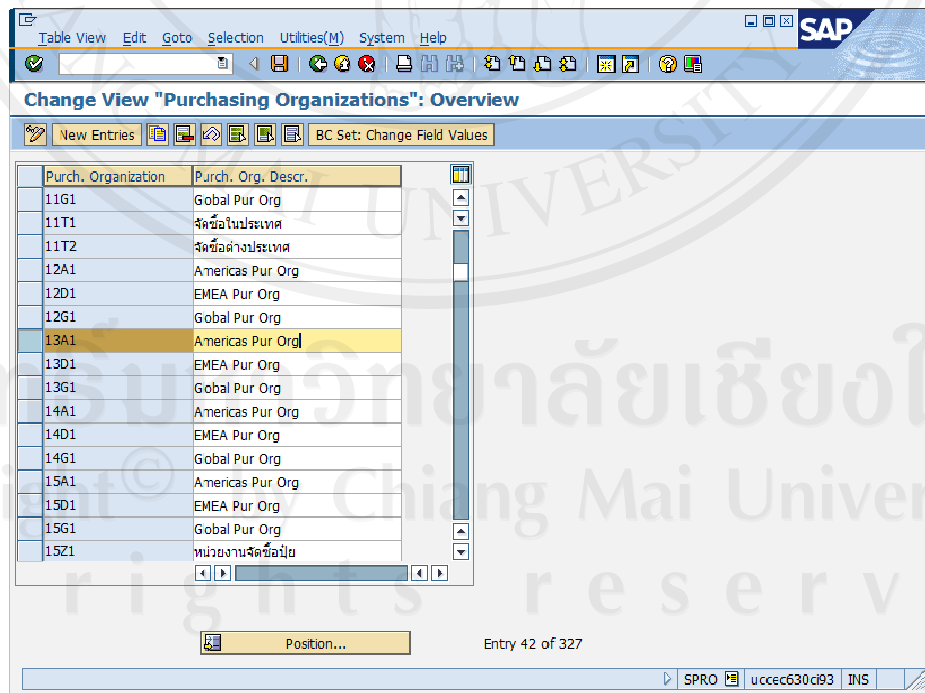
Table View Edit Goto Selection Utilities(M) System Help

SAP

Change View "Purchasing Organizations": Overview

New Entries BC Set: Change Field Values

| Purch. Organization | Purch. Org. Descr. |
|---|---|
| 11G1 | Gobal Pur Org |
| 11T1 | จัดซื้อในประเทศ |
| 11T2 | จัดซื้อต่างประเทศ |
| 12A1 | Americas Pur Org |
| 12D1 | EMEA Pur Org |
| 12G1 | Gobal Pur Org |
| 13A1 | Americas Pur Org |
| 13D1 | EMEA Pur Org |
| 13G1 | Gobal Pur Org |
| 14A1 | Americas Pur Org |
| 14D1 | EMEA Pur Org |
| 14G1 | Gobal Pur Org |
| 15A1 | Americas Pur Org |
| 15D1 | EMEA Pur Org |
| 15G1 | Gobal Pur Org |
| 15Z1 | หน่วยงานจัดซื้อปุ๋ย |

Position... Entry 42 of 327

SPRO uccec630ci93 INS

มหาวิทยาลัยเชียงใหม่
Copyright © by Chiang Mai University
All rights reserved